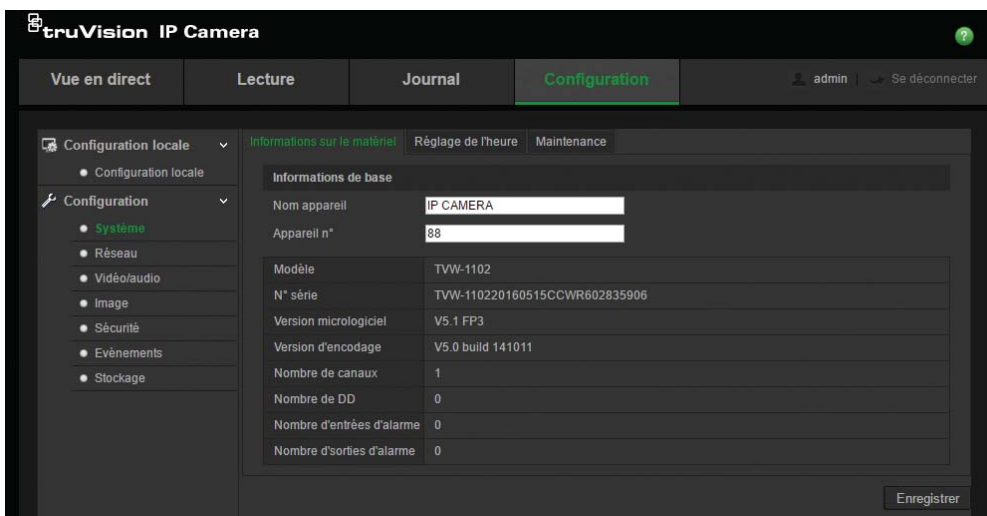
truVision IP Camera

?

Vue en direct | Lecture | Journal | Configuration | admin | Se déconnecter

Configuration locale
Configuration locale
Configuration
Système
Réseau
Vidéo/audio
Image
Sécurité
Evènements
Stockage

Informations sur le matériel | Réglage de l'heure | Maintenance

Informations de base

| | |
|---|---|
| Nom appareil | IP CAMERA |
| Appareil n° | 88 |
| Modèle | TVW-1102 |
| N° série | TVW-110220160515CCWR602835906 |
| Version micrologiciel | V5.1 FP3 |
| Version d'encodage | V5.0 build 141011 |
| Nombre de canaux | 1 |
| Nombre de DD | 0 |
| Nombre d'entrées d'alarme | 0 |
| Nombre d'sorties d'alarme | 0 |

Enregistrer